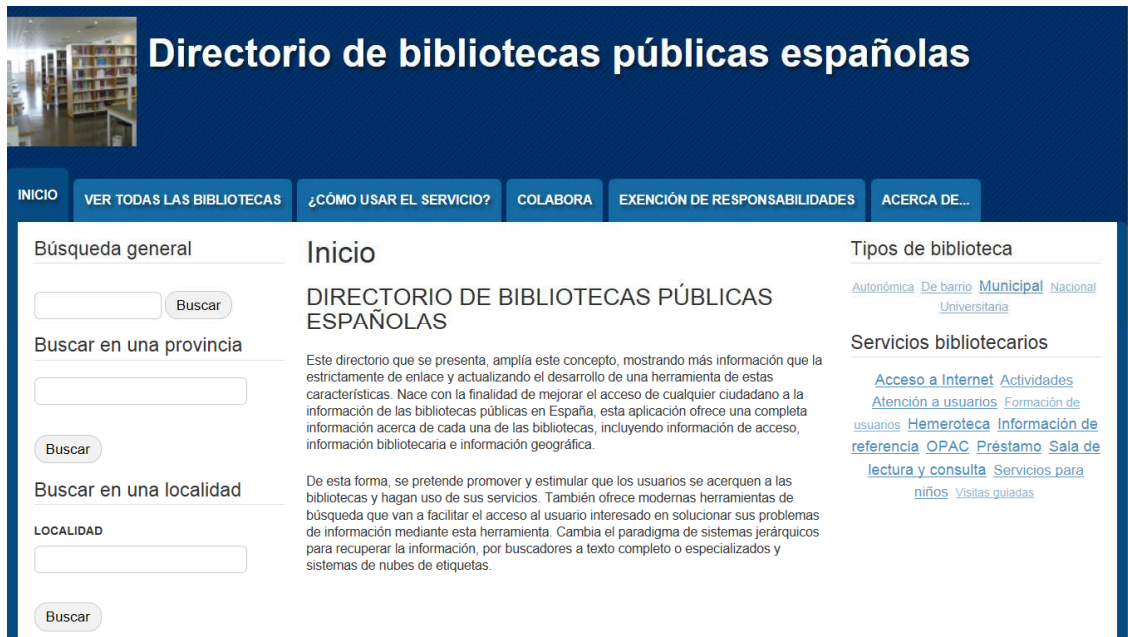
Directorio de bibliotecas públicas españolas

INICIO
VER TODAS LAS BIBLIOTECAS
¿CÓMO USAR EL SERVICIO?
COLABORA
EXENCIÓN DE RESPONSABILIDADES
ACERCA DE...

Búsqueda general

Buscar

Buscar en una provincia

Buscar

Buscar en una localidad

LOCALIDAD

Buscar

Inicio

DIRECTORIO DE BIBLIOTECAS PÚBLICAS ESPAÑOLAS

Este directorio que se presenta, amplía este concepto, mostrando más información que la estrictamente de enlace y actualizando el desarrollo de una herramienta de estas características. Nace con la finalidad de mejorar el acceso de cualquier ciudadano a la información de las bibliotecas públicas en España, esta aplicación ofrece una completa información acerca de cada una de las bibliotecas, incluyendo información de acceso, información bibliotecaria e información geográfica.

De esta forma, se pretende promover y estimular que los usuarios se acerquen a las bibliotecas y hagan uso de sus servicios. También ofrece modernas herramientas de búsqueda que van a facilitar el acceso al usuario interesado en solucionar sus problemas de información mediante esta herramienta. Cambia el paradigma de sistemas jerárquicos para recuperar la información, por buscadores a texto completo o especializados y sistemas de nubes de etiquetas.

Tipos de biblioteca

Autonómica De barrio Municipal Nacional Universitaria

Servicios bibliotecarios

Acceso a Internet Actividades Atención a usuarios Formación de usuarios Hemeroteca Información de referencia OPAC Préstamo Sala de lectura y consulta Servicios para niños Visitas guiadas